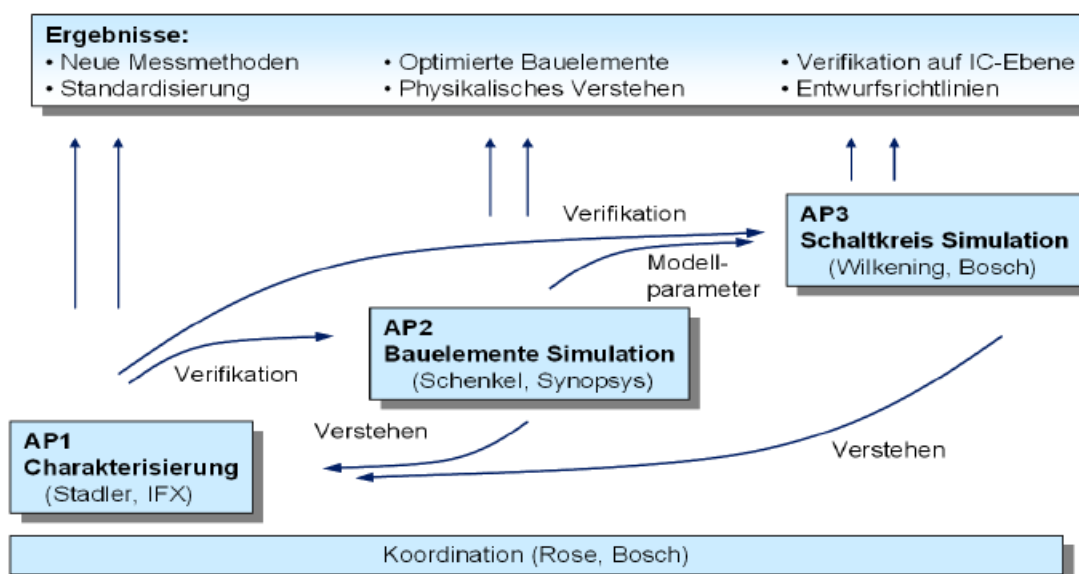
**Ergebnisse:**
• Neue Messmethoden
• Standardisierung

• Optimierte Bauelemente
• Physikalisches Verstehen

• Verifikation auf IC-Ebene
• Entwurfsrichtlinien

Verifikation

**AP3**
**Schaltkreis Simulation**
(Wilkening, Bosch)

Modell-
parameter

**AP2**
**Bauelemente Simulation**
(Schenkel, Synopsys)

Verifikation

Verstehen

**AP1**
**Charakterisierung**
(Stadler, IFX)

Verstehen

Koordination (Rose, Bosch)